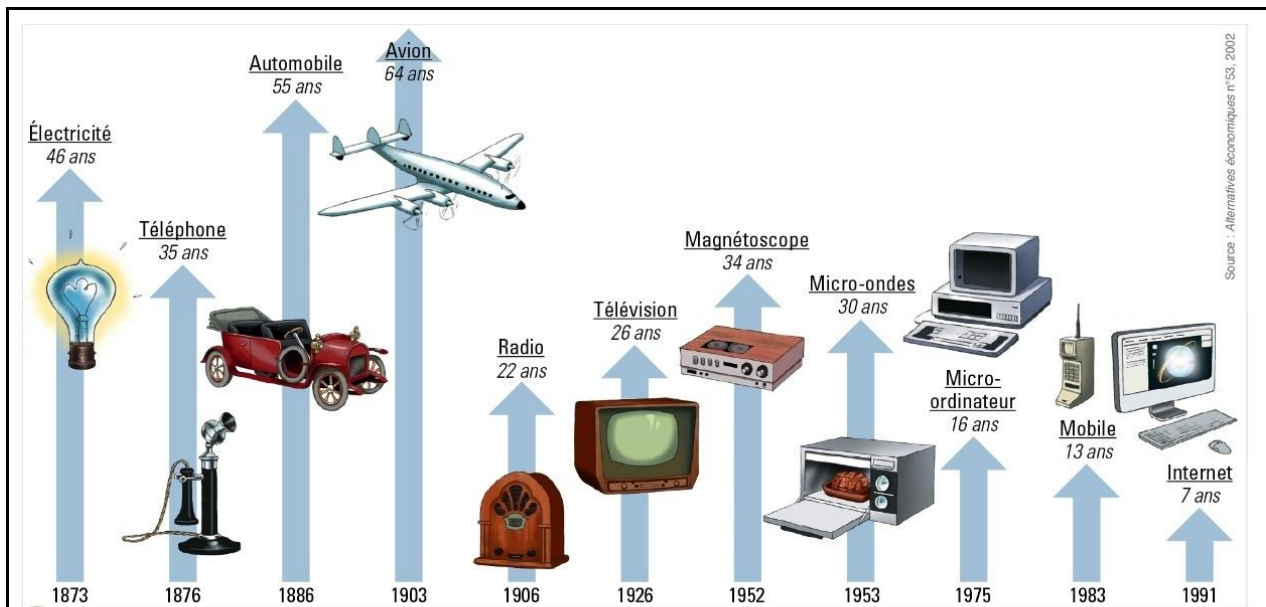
Électricité
46 ans

Téléphone
35 ans

Automobile
55 ans

Avion
64 ans

Radio
22 ans

Télévision
26 ans

Magnétoscope
34 ans

Micro-ondes
30 ans

Micro-ordinateur
16 ans

Mobile
13 ans

Internet
7 ans

1873 1876 1886 1903 1906 1926 1952 1953 1975 1983 1991

Source : Alternatives économiques n°53, 2002